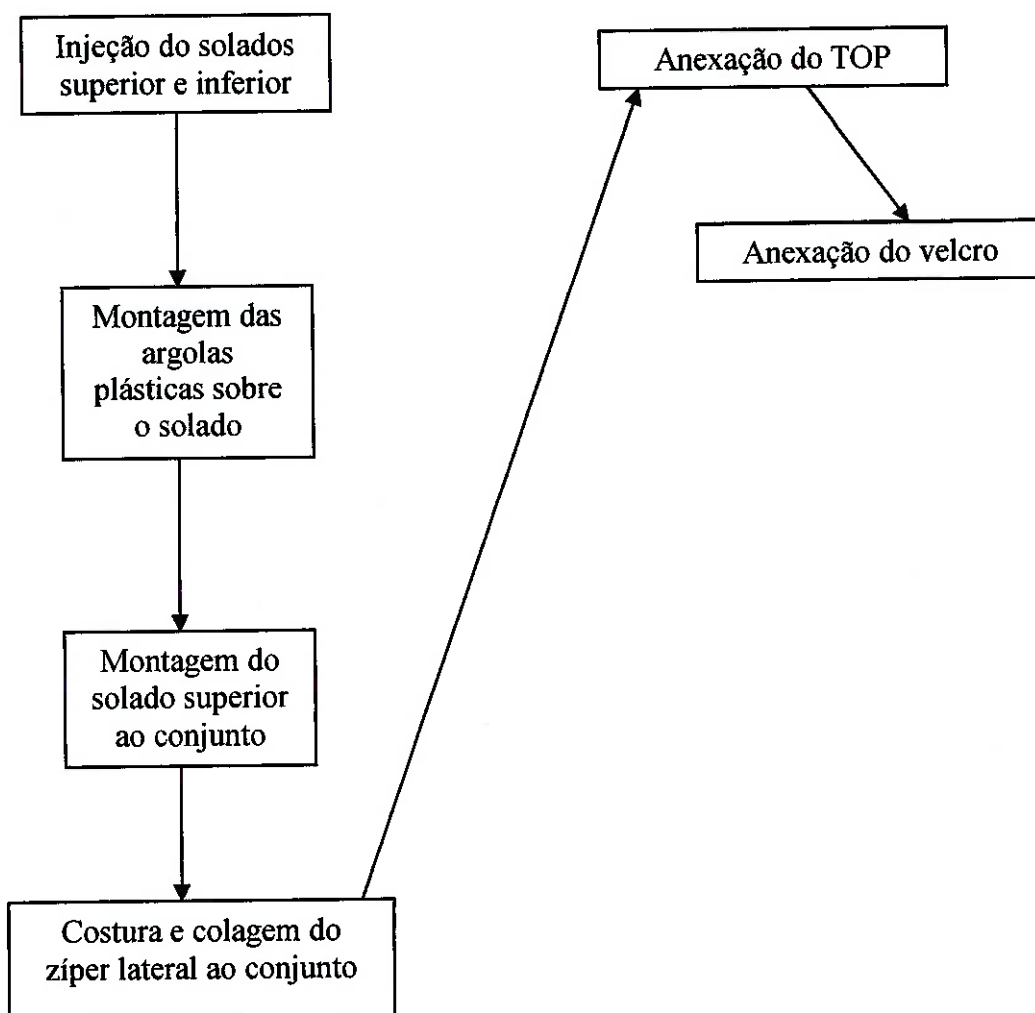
Injeção do solados superior e inferior

Montagem das argolas plásticas sobre o solado

Montagem do solado superior ao conjunto

Costura e colagem do zíper lateral ao conjunto

Anexação do TOP

Anexação do velcro